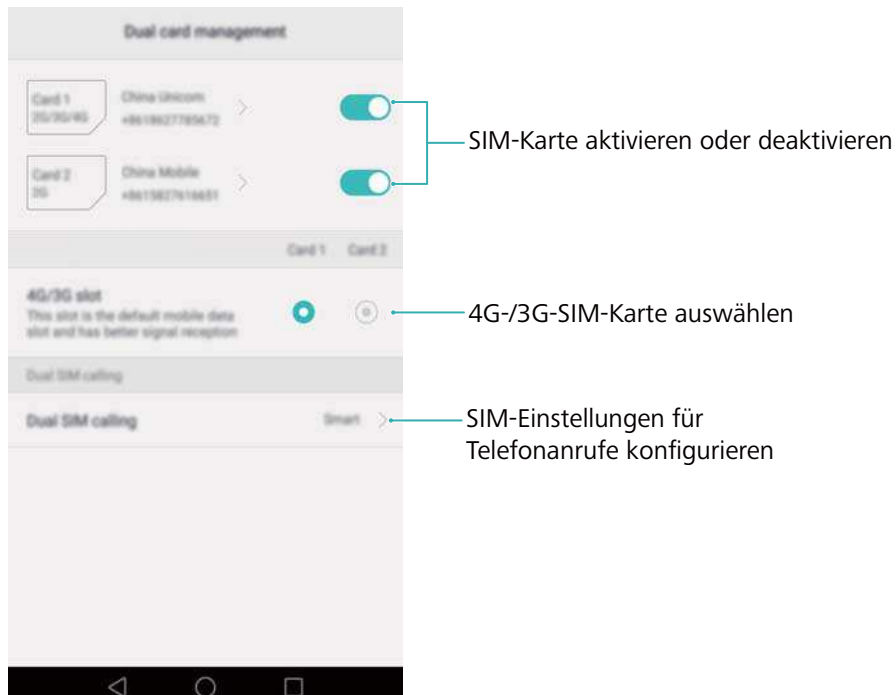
Dual card management

Card 1
2G/3G/4G

China Unicom
+8618627785672

Card 2
2G

China Mobile
+8615827616651

SIM-Karte aktivieren oder deaktivieren

Card 1 Card 2

4G/3G slot
This slot is the default mobile data slot and has better signal reception

4G-/3G-SIM-Karte auswählen

Dual SIM calling

Dual SIM calling

Smart

SIM-Einstellungen für Telefonanrufe konfigurieren